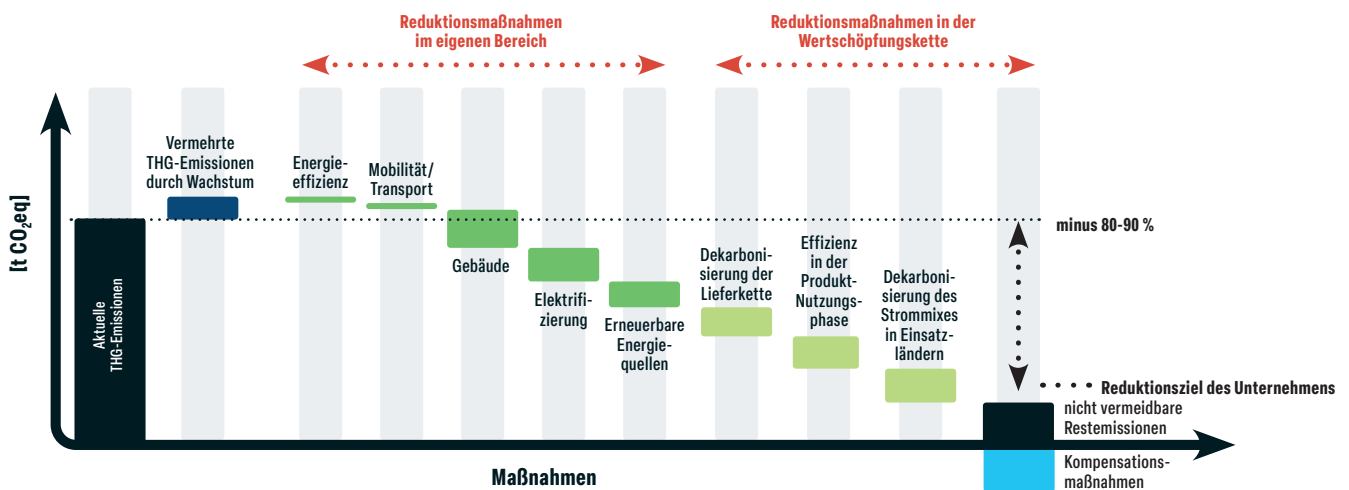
Reduktionsmaßnahmen im eigenen Bereich

Reduktionsmaßnahmen in der Wertschöpfungskette

[t $CO_2$eq]

Aktuelle THG-Emissionen

Vermehrte THG-Emissionen durch Wachstum

Energieeffizienz

Mobilität/ Transport

Gebäude

Elektrifizierung

Erneuerbare Energiequellen

Dekarbonisierung der Lieferkette

Effizienz in der Produkt-Nutzungsphase

Dekarbonisierung des Strommixes in Einsatzländern

minus 80-90 %

Reduktionsziel des Unternehmens

nicht vermeidbare Restemissionen

Kompensationsmaßnahmen

Maßnahmen